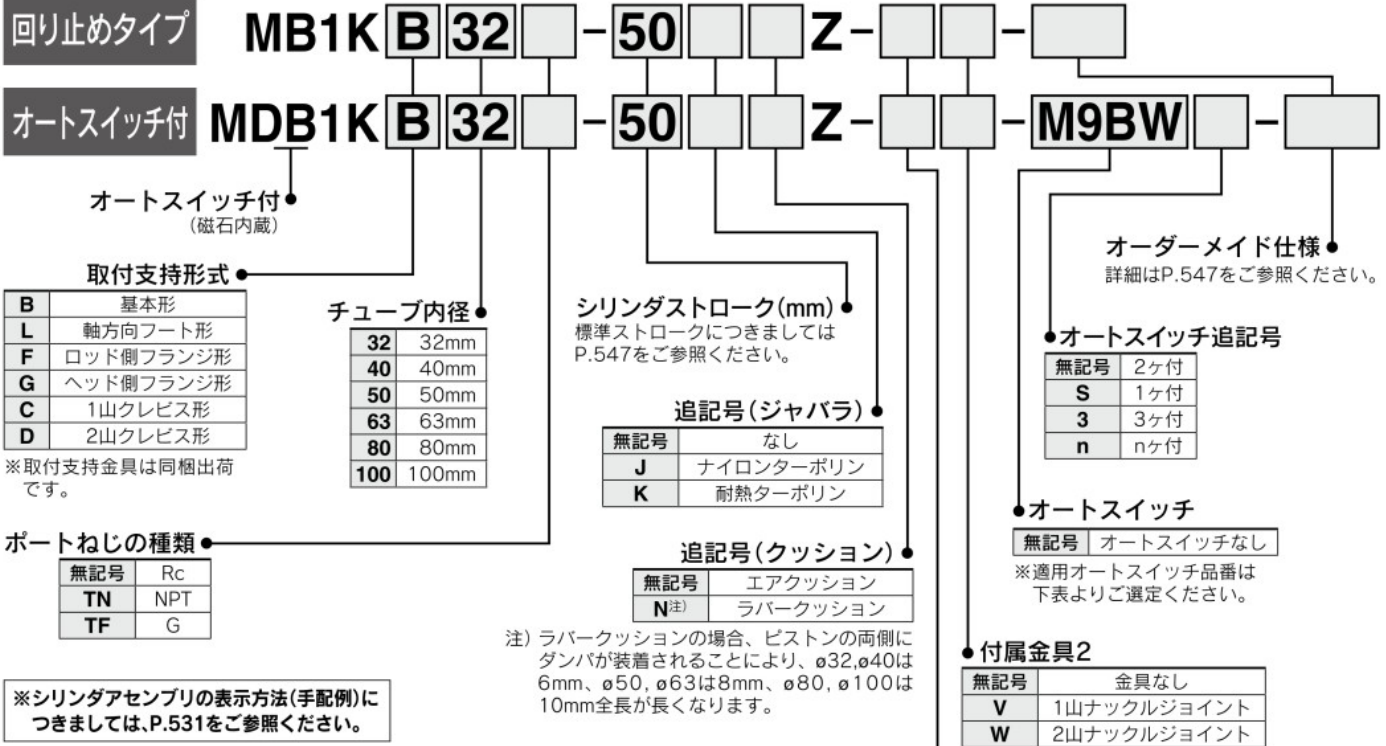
回り止めタイプ MB1K B 32 - 50 Z - -

オートスイッチ付 MDB1K B 32 - 50 Z - - M9BW -

オートスイッチ付
(磁石内蔵)

取付支持形式

| B | 基本形 |
|---|---|
| L | 軸方向フート形 |
| F | ロッド側フランジ形 |
| G | ヘッド側フランジ形 |
| C | 1山クレビス形 |
| D | 2山クレビス形 |

※取付支持金具は同梱出荷です。

チューブ内径

| 32 | 32mm |
|---|---|
| 40 | 40mm |
| 50 | 50mm |
| 63 | 63mm |
| 80 | 80mm |
| 100 | 100mm |

シリンダストローク(mm)
標準ストロークにつきましてはP.547をご参照ください。

追記号(ジャバラ)

| 無記号 | なし |
|---|---|
| J | ナイロンターポリン |
| K | 耐熱ターポリン |

ポートねじの種類

| 無記号 | Rc |
|---|---|
| TN | NPT |
| TF | G |

追記号(クッション)

| 無記号 | エアクッション |
|---|---|
| N注) | ラバークッション |

注)ラバークッションの場合、ピストンの両側にダンパが装着されることにより、ø32,ø40は6mm、ø50, ø63は8mm、ø80, ø100は10mm全長が長くなります。

※シリンダアセンブリの表示方法(手配例)につきましては、P.531をご参照ください。

オーダーメイド仕様
詳細はP.547をご参照ください。

オートスイッチ追記号

| 無記号 | 2ヶ付 |
|---|---|
| S | 1ヶ付 |
| 3 | 3ヶ付 |
| n | nヶ付 |

オートスイッチ

| 無記号 | オートスイッチなし |
|---|---|

※適用オートスイッチ品番は下表よりご選定ください。

付属金具2

| 無記号 | 金具なし |
|---|---|
| V | 1山ナックルジョイント |
| W | 2山ナックルジョイント |